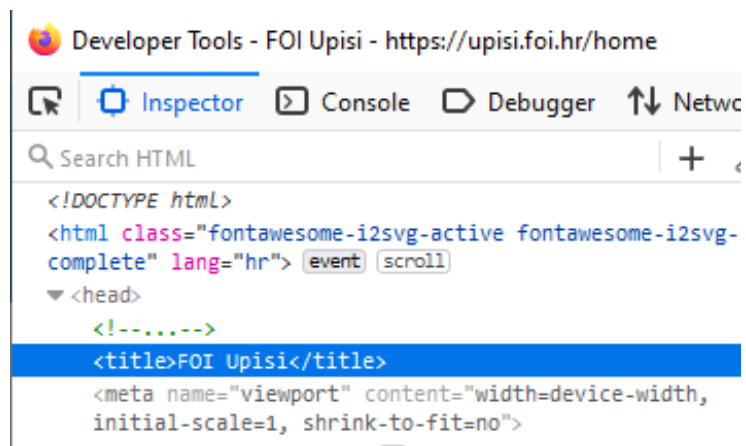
Developer Tools - FOI Upisi - https://upisi.foi.hr/home

Inspector Console Debugger Netwo

Search HTML

+

<!DOCTYPE html>
<html class="fontawesome-i2svg-active fontawesome-i2svg-complete" lang="hr"> event scroll
<head>
<!--...-->
<title>FOI Upisi</title>
<meta name="viewport" content="width=device-width, initial-scale=1, shrink-to-fit=no">